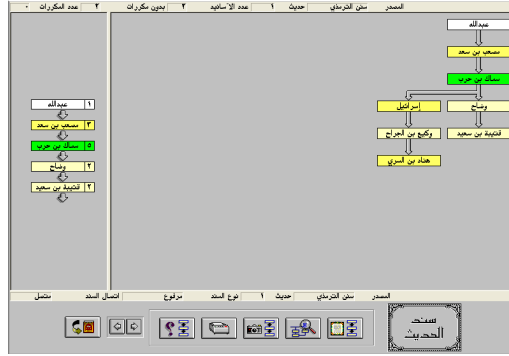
المصدر سنن الترمذي حديث ١ عدد الأسانيد ٢ بدون مكررات ٢ عدد المكررات ٠

عبدالله
مصعب بن سعد
سماك بن حرب
وضاح
إسرائيل
قتيبة بن سعيد
وكيع بن الجراح
هناد بن السري

١ عبدالله
٢ مصعب بن سعد
٥ سماك بن حرب
٢ وضاح
٢ قتيبة بن سعيد

المصدر سنن الترمذي حديث ١ نوع السند مرفوع اتصال السند متصل

سند الحديث